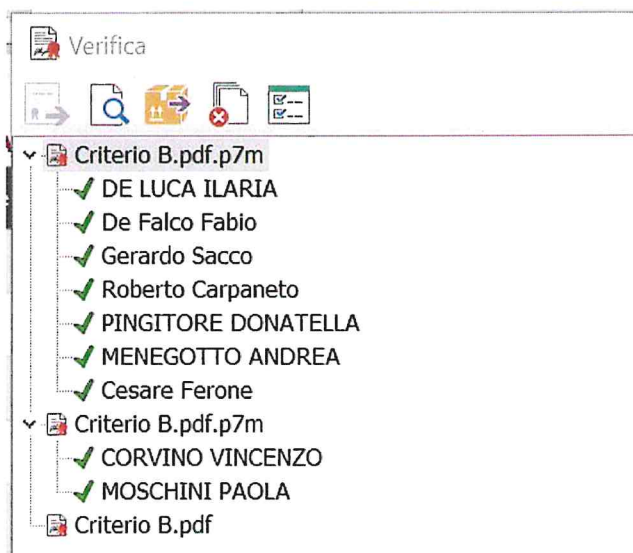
Verifica

Criterio B.pdf.p7m
DE LUCA ILARIA
De Falco Fabio
Gerardo Sacco
Roberto Carpaneto
PINGITORE DONATELLA
MENEGOTTO ANDREA
Cesare Ferone
Criterio B.pdf.p7m
CORVINO VINCENZO
MOSCHINI PAOLA
Criterio B.pdf